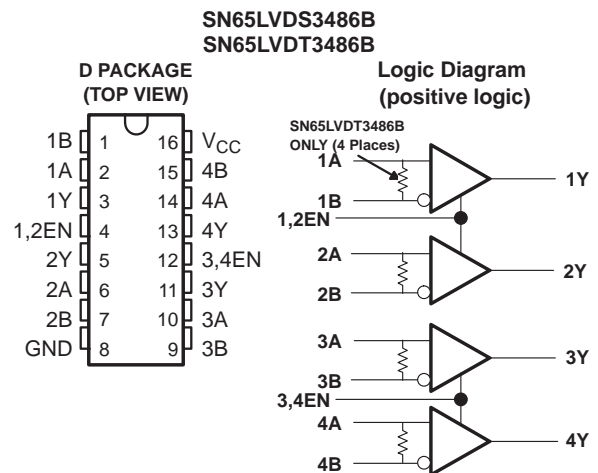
SN65LVDS3486B
SN65LVDT3486B

D PACKAGE
(TOP VIEW)

| | | | |
|---|---|---|---|
| 1B | 1 | 16 | $V_{CC}$ |
| 1A | 2 | 15 | 4B |
| 1Y | 3 | 14 | 4A |
| 1,2EN | 4 | 13 | 4Y |
| 2Y | 5 | 12 | 3,4EN |
| 2A | 6 | 11 | 3Y |
| 2B | 7 | 10 | 3A |
| GND | 8 | 9 | 3B |

Logic Diagram
(positive logic)

SN65LVDT3486B
ONLY (4 Places)

1A
1B
1,2EN
1Y
2A
2B
2Y
3A
3B
3,4EN
3Y
4A
4B
4Y